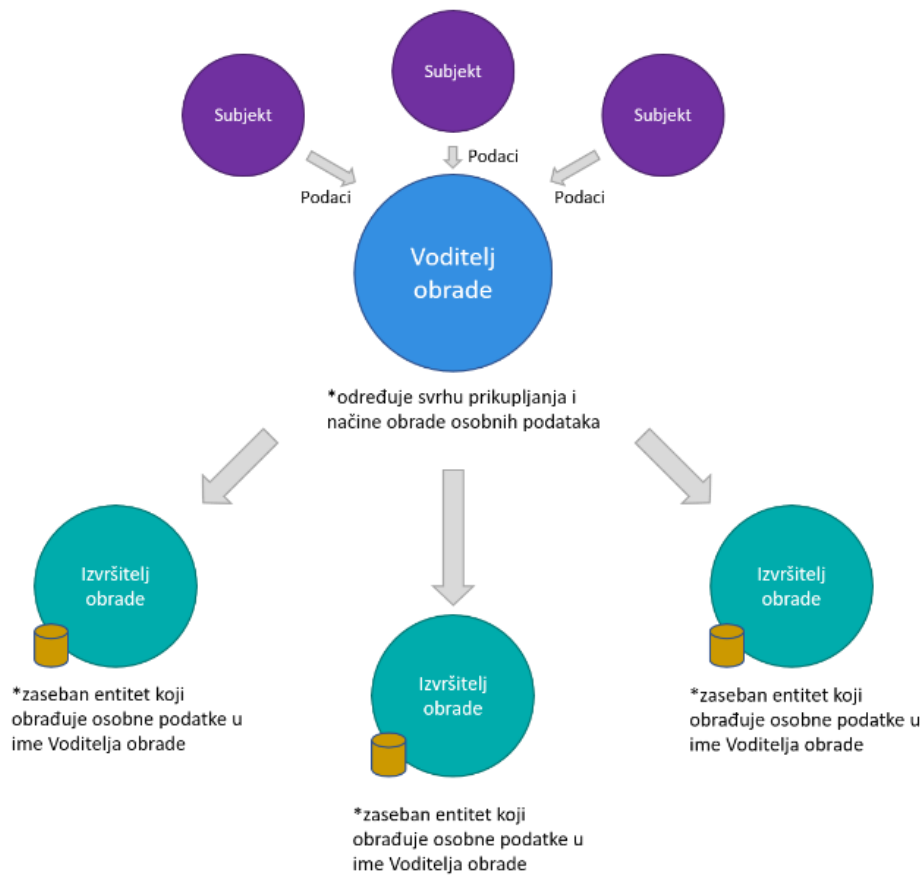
Subjekt

Subjekt

Subjekt

Podaci

Podaci

Podaci

Voditelj obrade

*određuje svrhu prikupljanja i načine obrade osobnih podataka

Izvršitelj obrade

*zaseban entitet koji obrađuje osobne podatke u ime Voditelja obrade

Izvršitelj obrade

*zaseban entitet koji obrađuje osobne podatke u ime Voditelja obrade

Izvršitelj obrade

*zaseban entitet koji obrađuje osobne podatke u ime Voditelja obrade